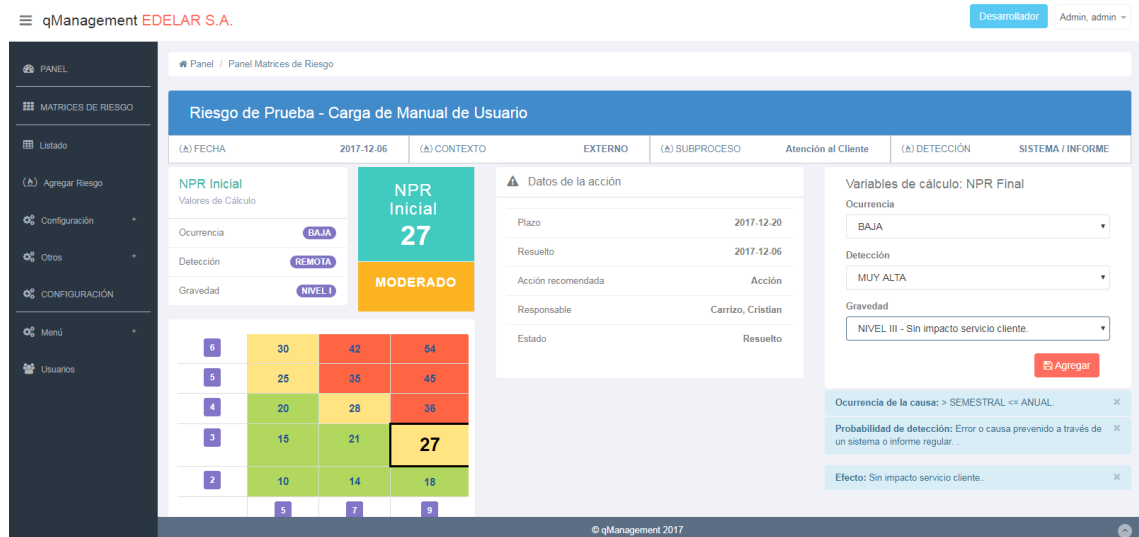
≡ qManagement EDELAR S.A.

Desarrollador Admin, admin

PANEL
MATRICES DE RIESGO
Listado
Agregar Riesgo
Configuración +
Otros +
CONFIGURACIÓN
Menú +
Usuarios

Panel / Panel Matrices de Riesgo

Riesgo de Prueba - Carga de Manual de Usuario

| FECHA | 2017-12-06 | CONTEXTO | EXTERNO | SUBPROCESO | Atención al Cliente | DETECCIÓN | SISTEMA / INFORME |
|---|---|---|---|---|---|---|---|

NPR Inicial
Valores de Cálculo

| Ocurrencia | BAJA |
|---|---|
| Detección | REMOTA |
| Gravedad | NIVEL I |

NPR Inicial
27
MODERADO

| 6 | 30 | 42 | 54 |
|---|---|---|---|
| 5 | 25 | 35 | 45 |
| 4 | 20 | 28 | 36 |
| 3 | 15 | 21 | 27 |
| 2 | 10 | 14 | 18 |
| | 5 | 7 | 9 |

Datos de la acción

| Plazo | 2017-12-20 |
|---|---|
| Resuelto | 2017-12-06 |
| Acción recomendada | Acción |
| Responsable | Carrizo, Cristian |
| Estado | Resuelto |

Variables de cálculo: NPR Final
Ocurrencia
BAJA
Detección
MUY ALTA
Gravedad
NIVEL III - Sin impacto servicio cliente.
Agregar

Ocurrencia de la causa: > SEMESTRAL <= ANUAL. ×
Probabilidad de detección: Error o causa prevenido a través de un sistema o informe regular. . ×
Efecto: Sin impacto servicio cliente.. ×

© qManagement 2017